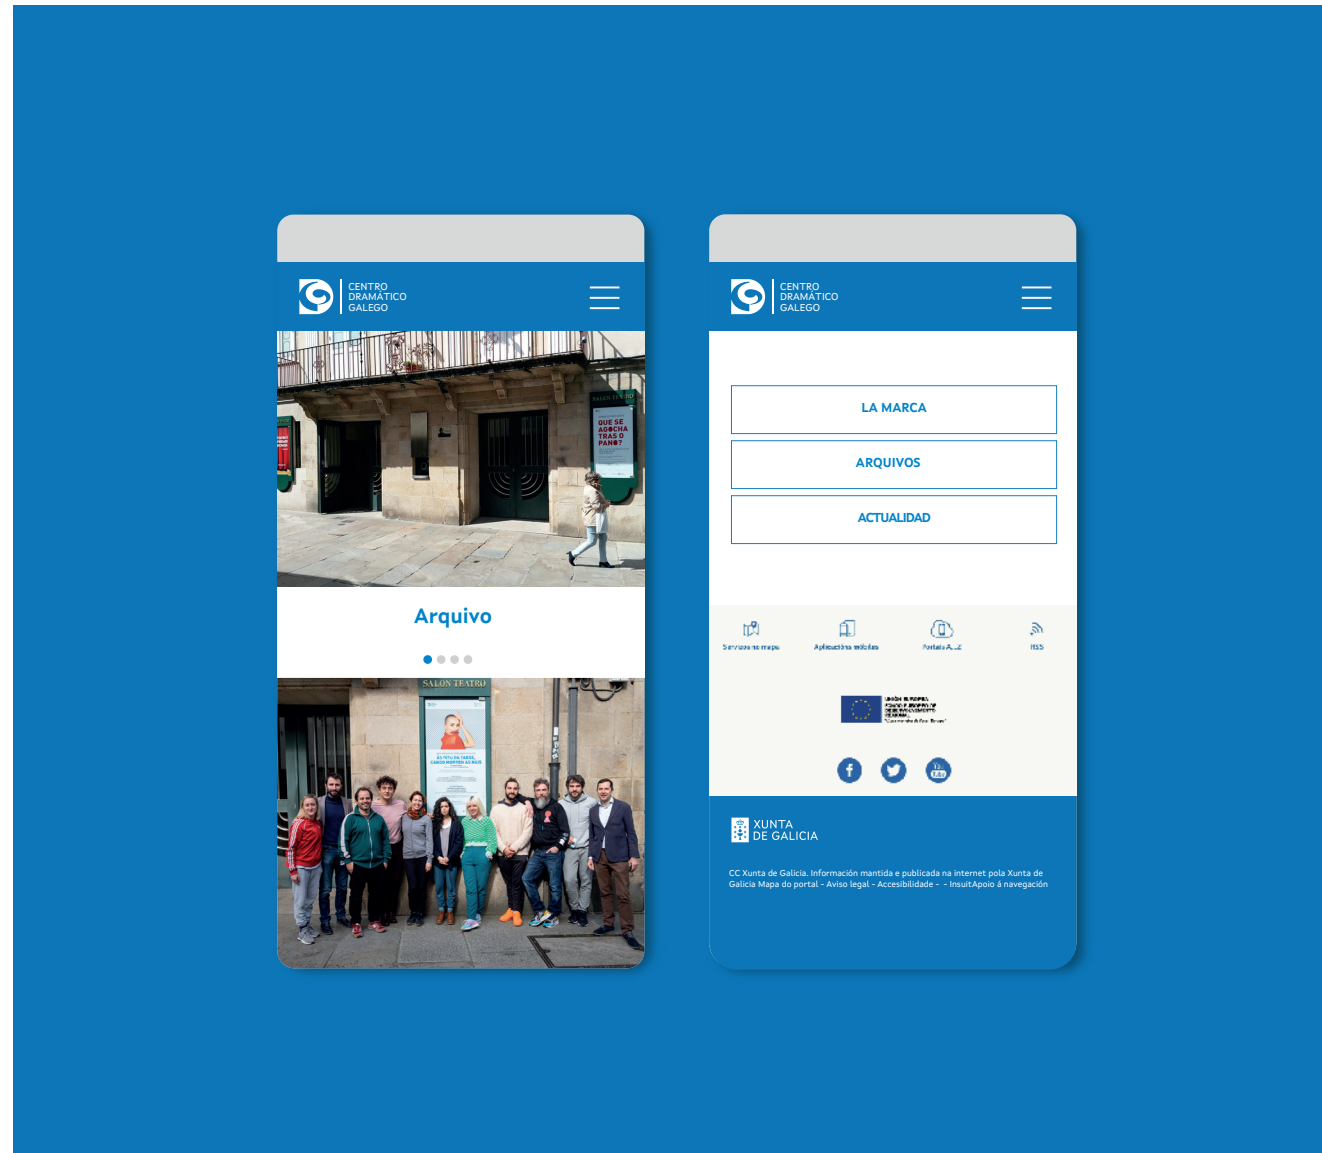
CENTRO
DRAMÁTICO
GALEGO

SALÓN TEATRO

QUE SE AGOCHA TRAS O PANO?

Arquivo

SALÓN TEATRO

CENTRO
DRAMÁTICO
GALEGO

LA MARCA

ARQUIVOS

ACTUALIDAD

Servizos no mapa

Aplicacións móbiles

Portais A...Z

RSS

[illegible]

XUNTA
DE GALICIA

CC Xunta de Galicia. Información mantida e publicada na internet pola Xunta de Galicia Mapa do portal - Aviso legal - Accesibilidade - - InsuitApoio á navegación